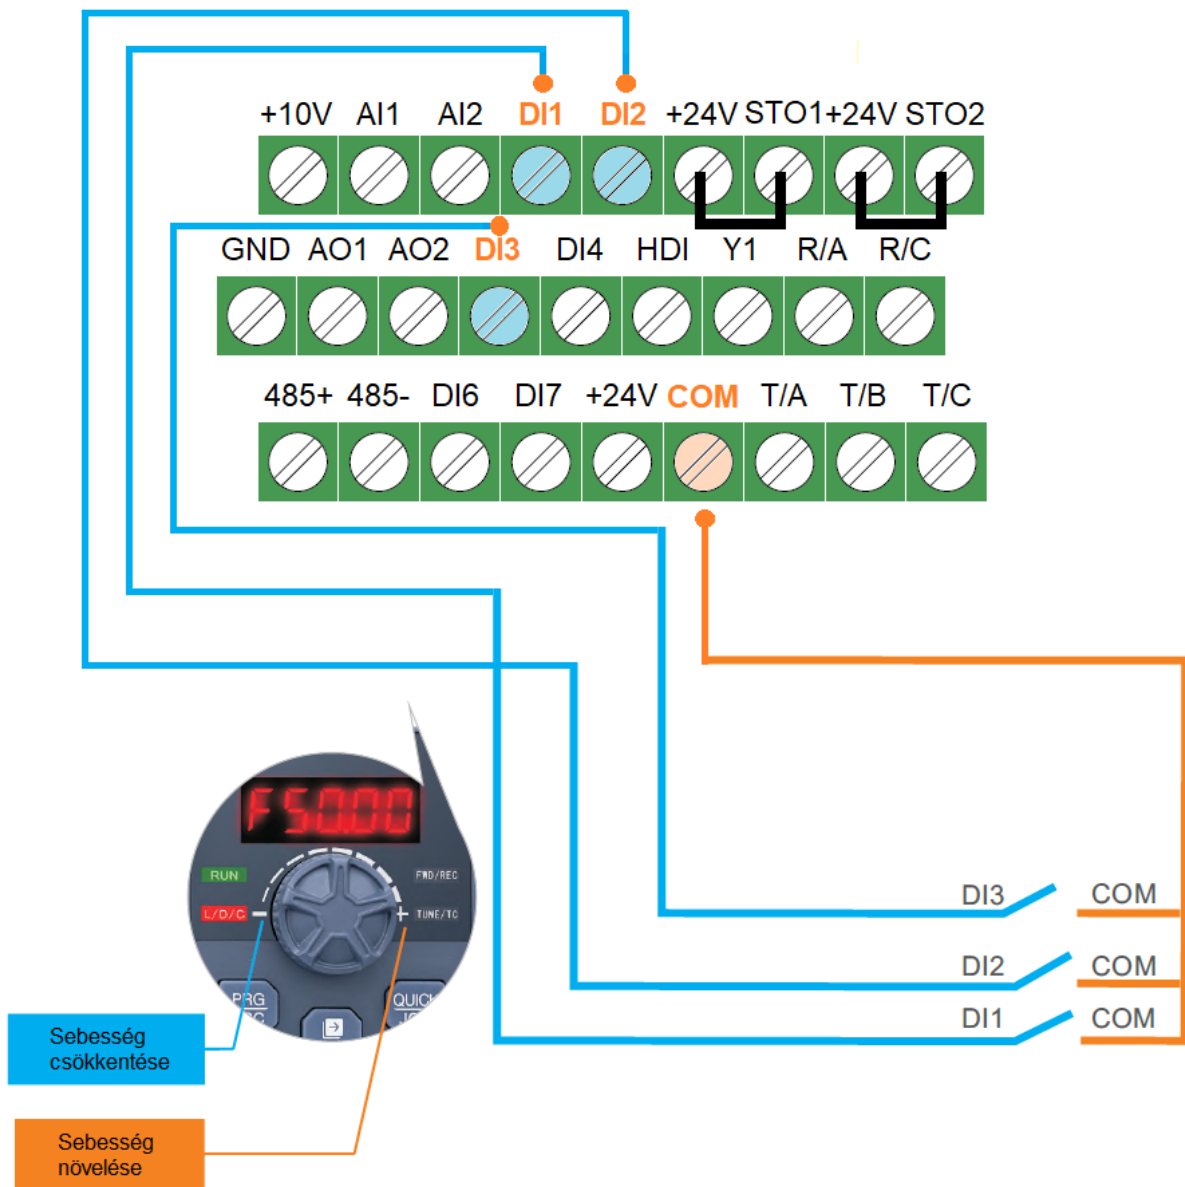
+10V AI1 AI2 DI1 DI2 +24V STO1 +24V STO2

GND AO1 AO2 DI3 DI4 HDI Y1 R/A R/C

485+ 485- DI6 DI7 +24V COM T/A T/B T/C

F 50.00

RUN

L/D/C

FWD/REC

TUNE/TC

PRG

QUICK

DI3 COM

DI2 COM

DI1 COM

Sebesség csökkentése

Sebesség növelése